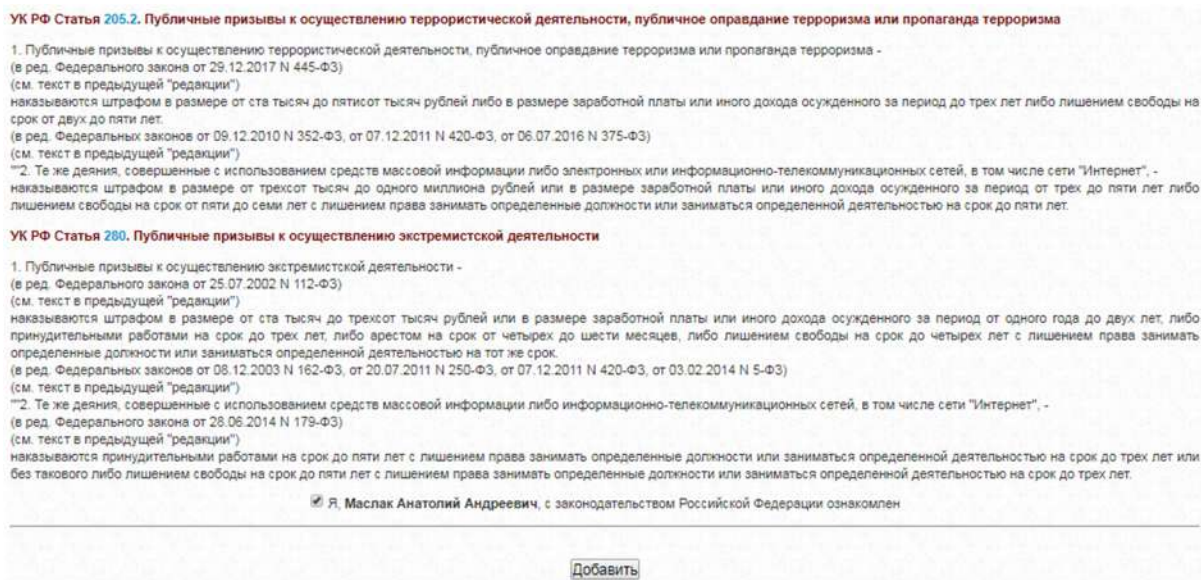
УК РФ Статья 205.2. Публичные призывы к осуществлению террористической деятельности, публичное оправдание терроризма или пропаганда терроризма

1. Публичные призывы к осуществлению террористической деятельности, публичное оправдание терроризма или пропаганда терроризма -
(в ред. Федерального закона от 29.12.2017 N 445-ФЗ)
(см. текст в предыдущей "редакции")
наказываются штрафом в размере от ста тысяч до пятисот тысяч рублей либо в размере заработной платы или иного дохода осужденного за период до трех лет либо лишением свободы на срок от двух до пяти лет.
(в ред. Федеральных законов от 09.12.2010 N 352-ФЗ, от 07.12.2011 N 420-ФЗ, от 06.07.2016 N 375-ФЗ)
(см. текст в предыдущей "редакции")
""2. Те же деяния, совершенные с использованием средств массовой информации либо электронных или информационно-телекоммуникационных сетей, в том числе сети "Интернет", - наказываются штрафом в размере от трехсот тысяч до одного миллиона рублей или в размере заработной платы или иного дохода осужденного за период от трех до пяти лет либо лишением свободы на срок от пяти до семи лет с лишением права занимать определенные должности или заниматься определенной деятельностью на срок до пяти лет.

УК РФ Статья 280. Публичные призывы к осуществлению экстремистской деятельности

1. Публичные призывы к осуществлению экстремистской деятельности -
(в ред. Федерального закона от 25.07.2002 N 112-ФЗ)
(см. текст в предыдущей "редакции")
наказываются штрафом в размере от ста тысяч до трехсот тысяч рублей или в размере заработной платы или иного дохода осужденного за период от одного года до двух лет, либо принудительными работами на срок до трех лет, либо арестом на срок от четырех до шести месяцев, либо лишением свободы на срок до четырех лет с лишением права занимать определенные должности или заниматься определенной деятельностью на тот же срок.
(в ред. Федеральных законов от 08.12.2003 N 162-ФЗ, от 20.07.2011 N 250-ФЗ, от 07.12.2011 N 420-ФЗ, от 03.02.2014 N 5-ФЗ)
(см. текст в предыдущей "редакции")
""2. Те же деяния, совершенные с использованием средств массовой информации либо информационно-телекоммуникационных сетей, в том числе сети "Интернет", -
(в ред. Федерального закона от 28.06.2014 N 179-ФЗ)
(см. текст в предыдущей "редакции")
наказываются принудительными работами на срок до пяти лет с лишением права занимать определенные должности или заниматься определенной деятельностью на срок до трех лет или без такового либо лишением свободы на срок до пяти лет с лишением права занимать определенные должности или заниматься определенной деятельностью на срок до трех лет.

Я, Маслак Анатолий Андреевич, с законодательством Российской Федерации ознакомлен

Добавить